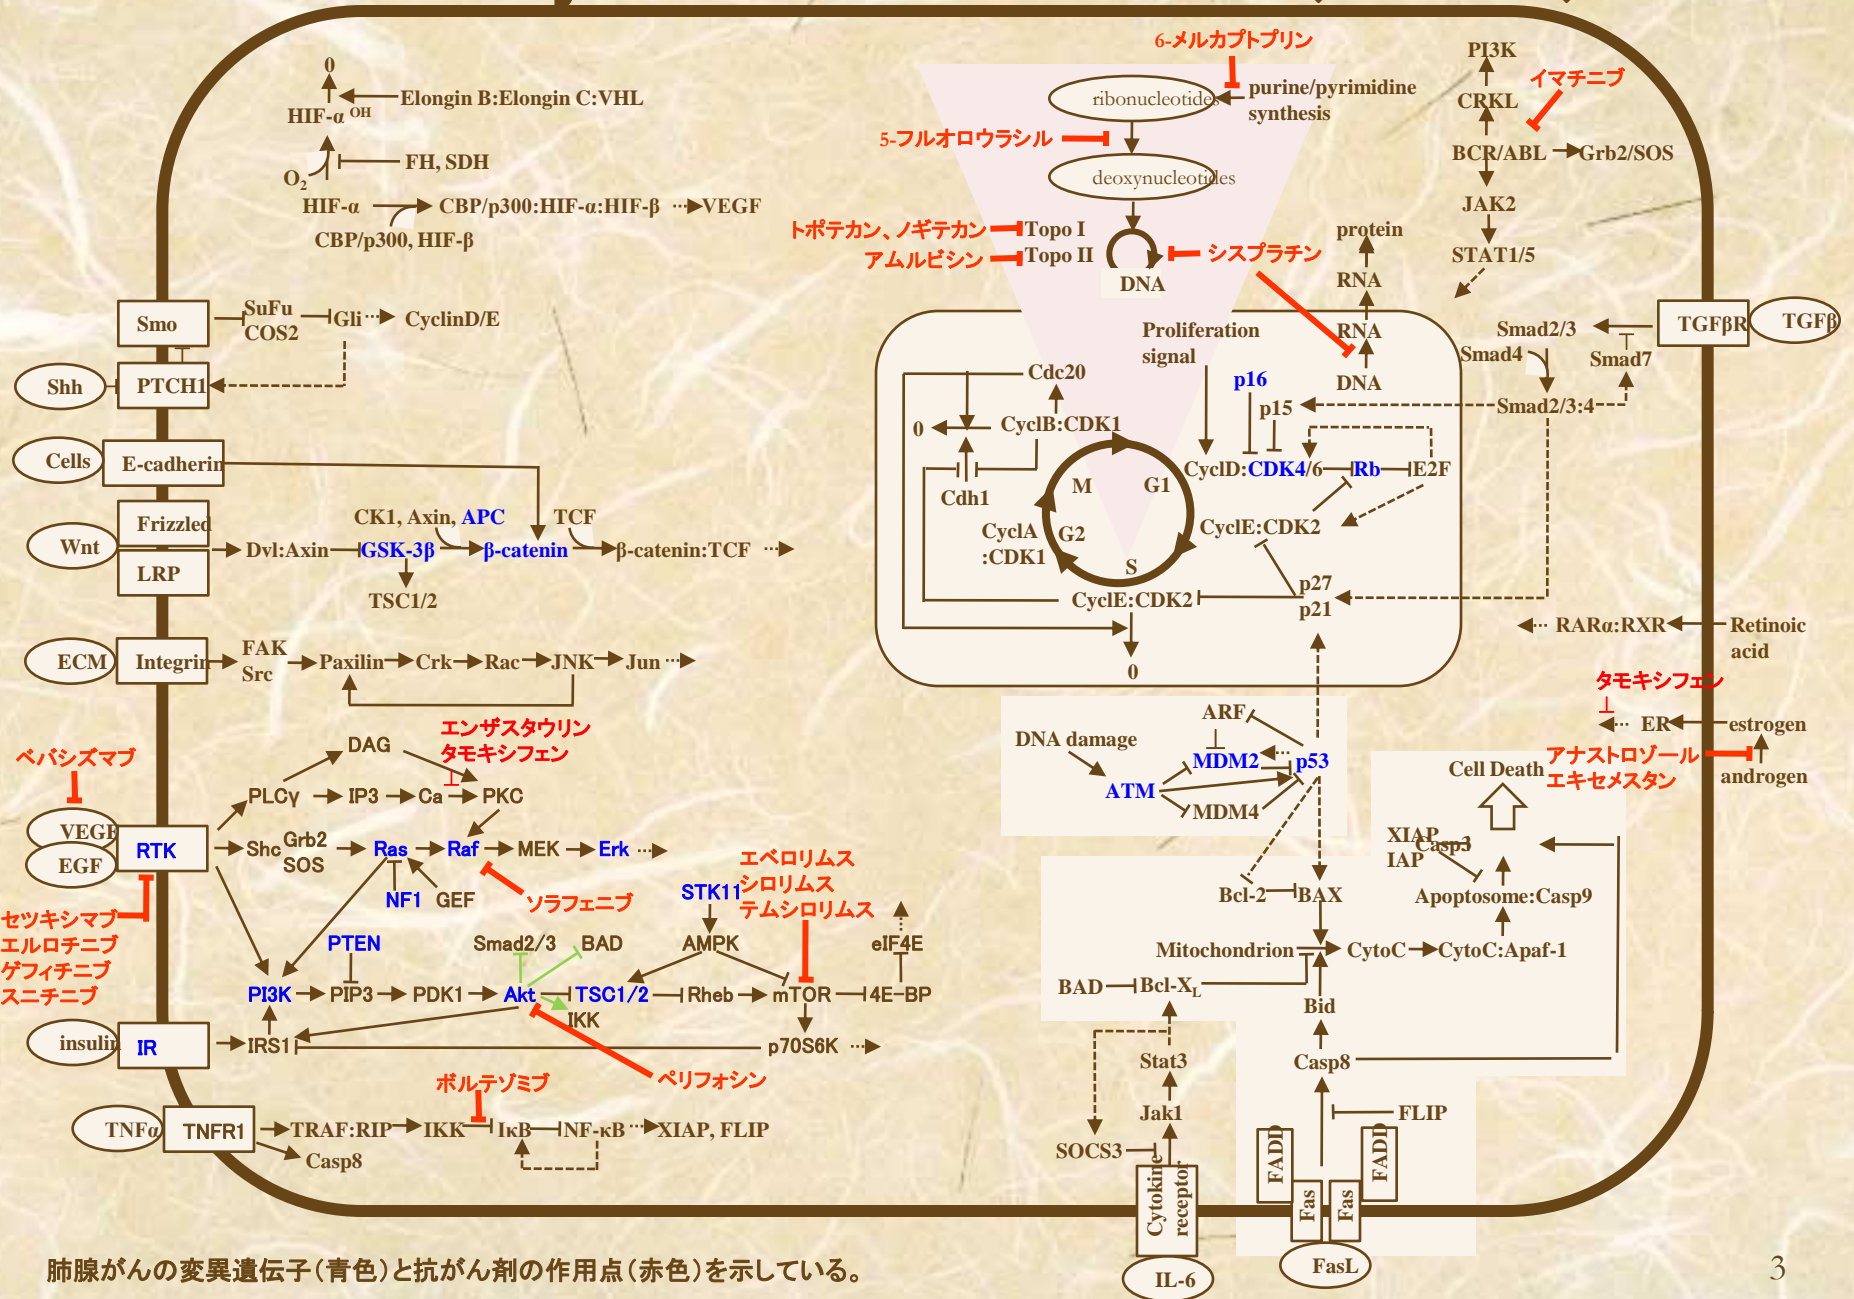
0
HIF-α OH
Elongin B:Elongin C:VHL
$O_2$
FH, SDH
HIF-α
CBP/p300:HIF-α:HIF-β
VEGF
CBP/p300, HIF-β

6-メルカプトプリン
ribonucleotides
purine/pyrimidine synthesis
5-フルオロウラシル
deoxynucleotides
トポテカン、ノギテカン
Topo I
アムルビシン
Topo II
DNA
シスプラチン
protein
RNA
RNA
DNA

PI3K
イマチニブ
CRKL
BCR/ABL
Grb2/SOS
JAK2
STAT1/5

Smo
SuFu
COS2
Gli
CyclinD/E
Shh
PTCH1
Cells
E-cadherin
Frizzled
Wnt
LRP
CK1, Axin, APC
TCF
Dvl:Axin
GSK-3β
β-catenin
β-catenin:TCF
TSC1/2
ECM
Integrin
FAK
Src
Paxilin
Crk
Rac
JNK
Jun

Proliferation signal
Cdc20
p16
p15
0
CycB:CDK1
CycD:CDK4/6
Rb
E2F
M
G1
Cdh1
CycA :CDK1
G2
CycE:CDK2
S
p27
p21
CycE:CDK2
0

Smad2/3
TGFβR
TGFβ
Smad4
Smad7
Smad2/3:4
RARα:RXR
Retinoic acid
タモキシフェン
ER
estrogen
アナストロゾール
エキセメスタン
androgen

ベバシズマブ
VEGF
EGF
RTK
セツキシマブ
エルロチニブ
ゲフィチニブ
スニチニブ
DAG
エンザスタウリン
タモキシフェン
PLCγ
IP3
Ca
PKC
Shc
Grb2
SOS
Ras
Raf
MEK
Erk
NF1
GEF
ソラフェニブ
エベロリムス
シロリムス
テムシロリムス
STK11
PTEN
Smad2/3
BAD
AMPK
eIF4E
PI3K
PIP3
PDK1
Akt
TSC1/2
Rheb
mTOR
4E-BP
IKK
insulin
IR
IRS1
p70S6K
ペリフォシン
ボルテゾミブ
TNFα
TNFR1
TRAF:RIP
IKK
IκB
NF-κB
XIAP, FLIP
Casp8

DNA damage
ARF
MDM2
p53
ATM
MDM4
Cell Death
XIAP
IAP
Casp3
Bcl-2
BAX
Apoptosome:Casp9
Mitochondrion
CytoC
CytoC:Apaf-1
BAD
Bcl-$X_L$
Bid
Stat3
Casp8
Jak1
FLIP
SOCS3
Cytokine receptor
FADD
Fas
Fas
FADD
IL-6
FasL

肺腺がんの変異遺伝子(青色)と抗がん剤の作用点(赤色)を示している。
3